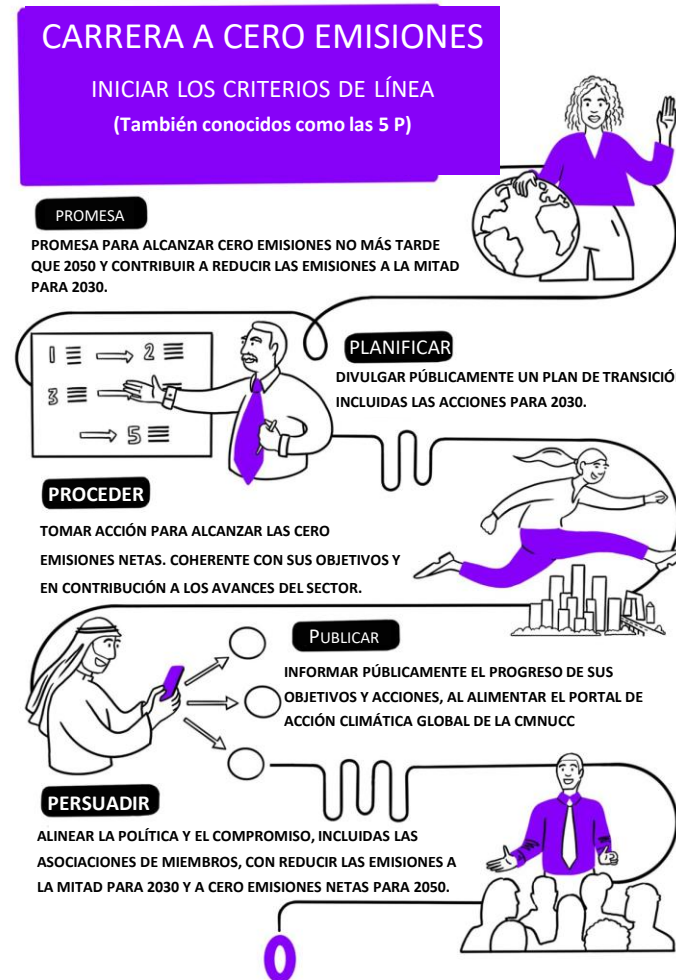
CARRERA A CERO EMISIONES

INICIAR LOS CRITERIOS DE LÍNEA

(También conocidos como las 5 P)

PROMESA

PROMESA PARA ALCANZAR CERO EMISIONES NO MÁS TARDE QUE 2050 Y CONTRIBUIR A REDUCIR LAS EMISIONES A LA MITAD PARA 2030.

1 ≡ ⟶ 2 ≡

3 ≡

⟶ 5 ≡

PLANIFICAR

DIVULGAR PÚBLICAMENTE UN PLAN DE TRANSICIÓ INCLUIDAS LAS ACCIONES PARA 2030.

PROCEDER

TOMAR ACCIÓN PARA ALCANZAR LAS CERO EMISIONES NETAS. COHERENTE CON SUS OBJETIVOS Y EN CONTRIBUCIÓN A LOS AVANCES DEL SECTOR.

PUBLICAR

INFORMAR PÚBLICAMENTE EL PROGRESO DE SUS OBJETIVOS Y ACCIONES, AL ALIMENTAR EL PORTAL DE ACCIÓN CLIMÁTICA GLOBAL DE LA CMNUCC

PERSUADIR

ALINEAR LA POLÍTICA Y EL COMPROMISO, INCLUIDAS LAS ASOCIACIONES DE MIEMBROS, CON REDUCIR LAS EMISIONES A LA MITAD PARA 2030 Y A CERO EMISIONES NETAS PARA 2050.